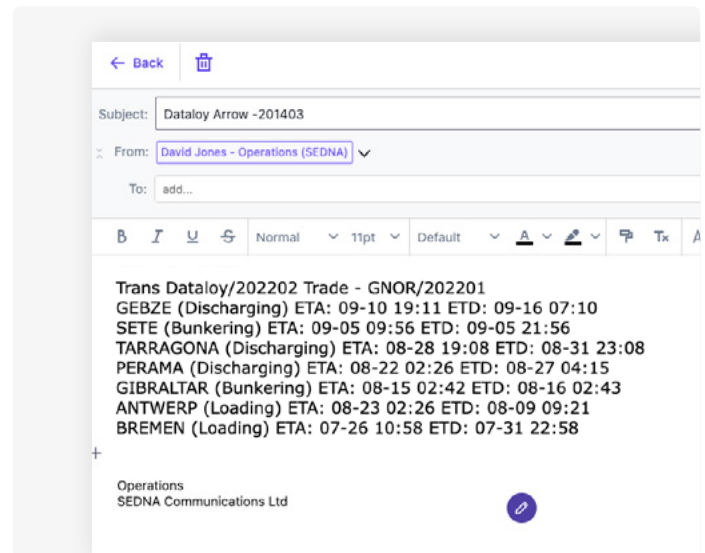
← Back

Subject: Dataloy Arrow -201403

From: David Jones - Operations (SEDNA)

To: add...

B I U S Normal 11pt Default A Tx

Trans Dataloy/202202 Trade - GNOR/202201
GEBZE (Discharging) ETA: 09-10 19:11 ETD: 09-16 07:10
SETE (Bunkering) ETA: 09-05 09:56 ETD: 09-05 21:56
TARRAGONA (Discharging) ETA: 08-28 19:08 ETD: 08-31 23:08
PERAMA (Discharging) ETA: 08-22 02:26 ETD: 08-27 04:15
GIBRALTAR (Bunkering) ETA: 08-15 02:42 ETD: 08-16 02:43
ANTWERP (Loading) ETA: 08-23 02:26 ETD: 08-09 09:21
BREMEN (Loading) ETA: 07-26 10:58 ETD: 07-31 22:58

Operations
SEDNA Communications Ltd